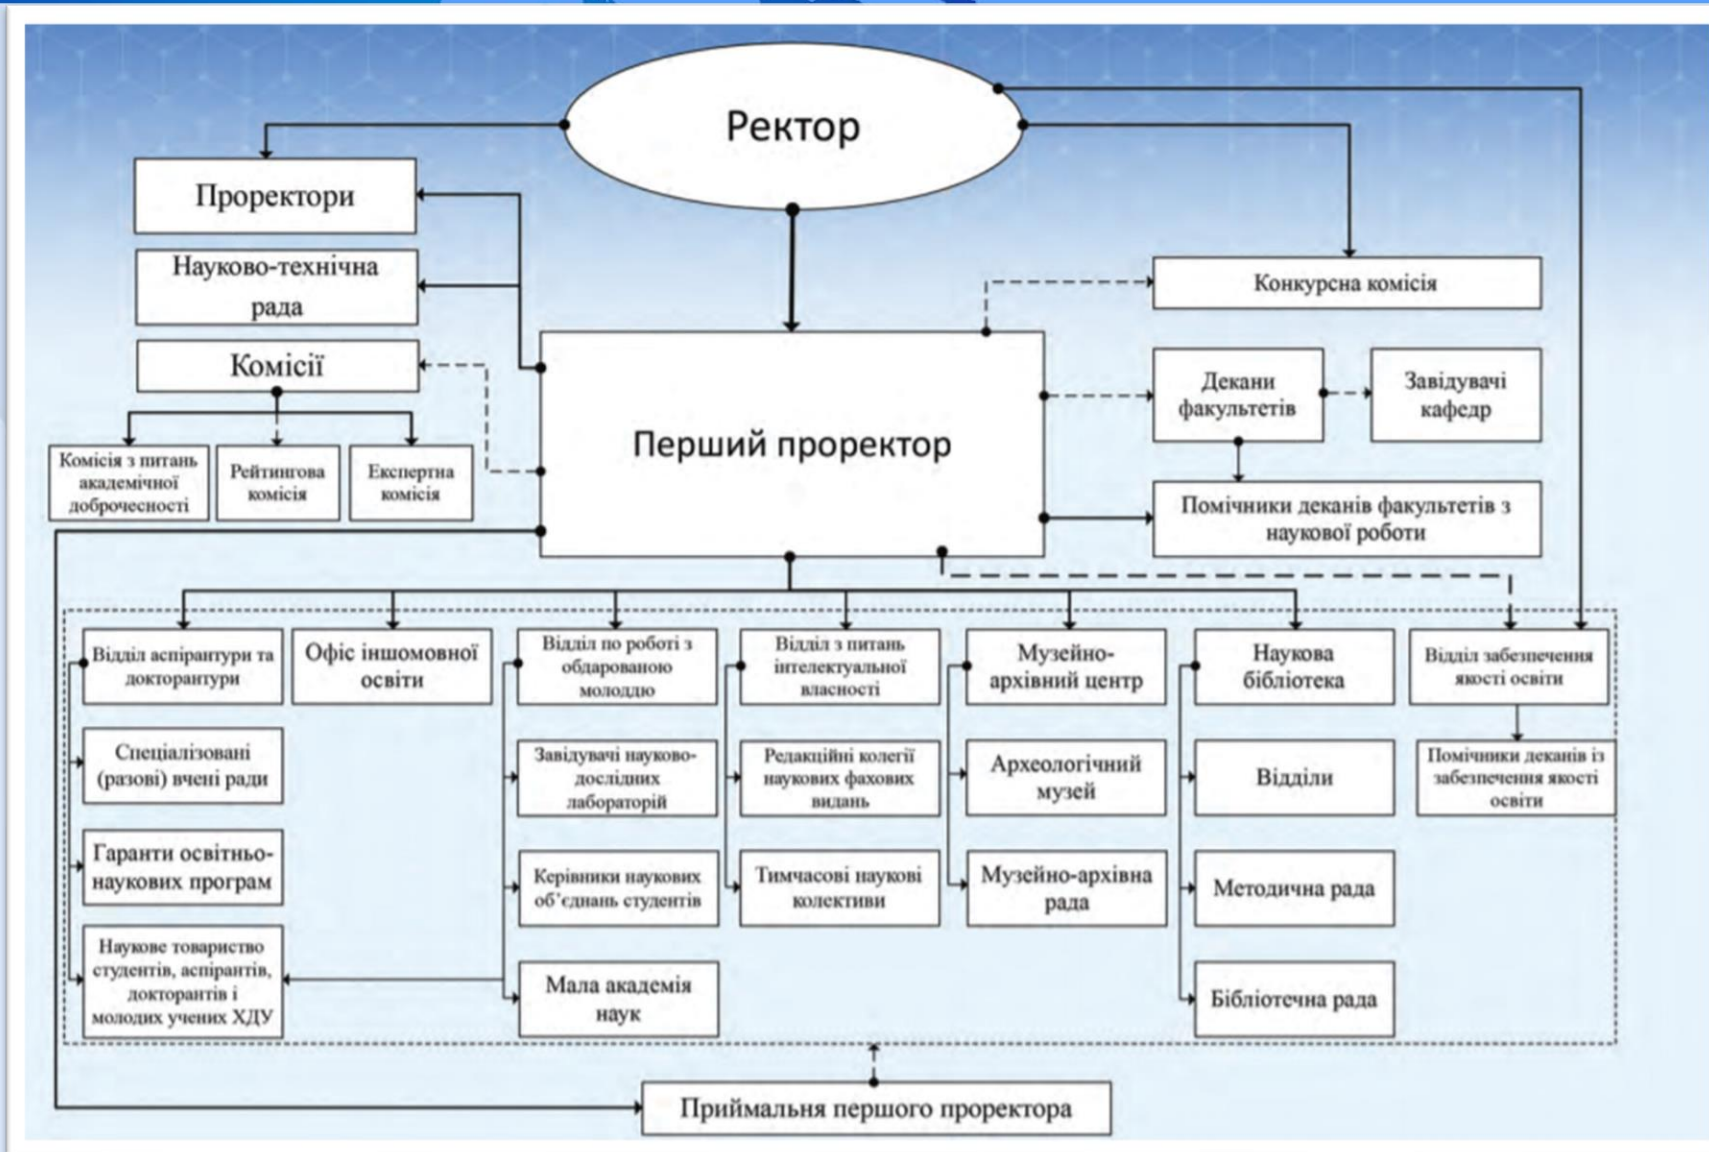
Ректор

Проректори

Науково-технічна рада

Комісії

Комісія з питань академічної доброчесності

Рейтингова комісія

Експертна комісія

Перший проректор

Конкурсна комісія

Декани факультетів

Завідувачі кафедр

Помічники деканів факультетів з наукової роботи

Відділ аспірантури та докторантури

Офіс іншомовної освіти

Відділ по роботі з обдарованою молоддю

Відділ з питань інтелектуальної власності

Музейно-архівний центр

Наукова бібліотека

Відділ забезпечення якості освіти

Спеціалізовані (разові) вчені ради

Завідувачі науково-дослідних лабораторій

Редакційні колегії наукових фахових видань

Археологічний музей

Відділи

Помічники деканів із забезпечення якості освіти

Гаранти освітньо-наукових програм

Керівники наукових об'єднань студентів

Тимчасові наукові колективи

Музейно-архівна рада

Методична рада

Наукове товариство студентів, аспірантів, докторантів і молодих учених ХДУ

Мала академія наук

Бібліотечна рада

Приймальня першого проректора